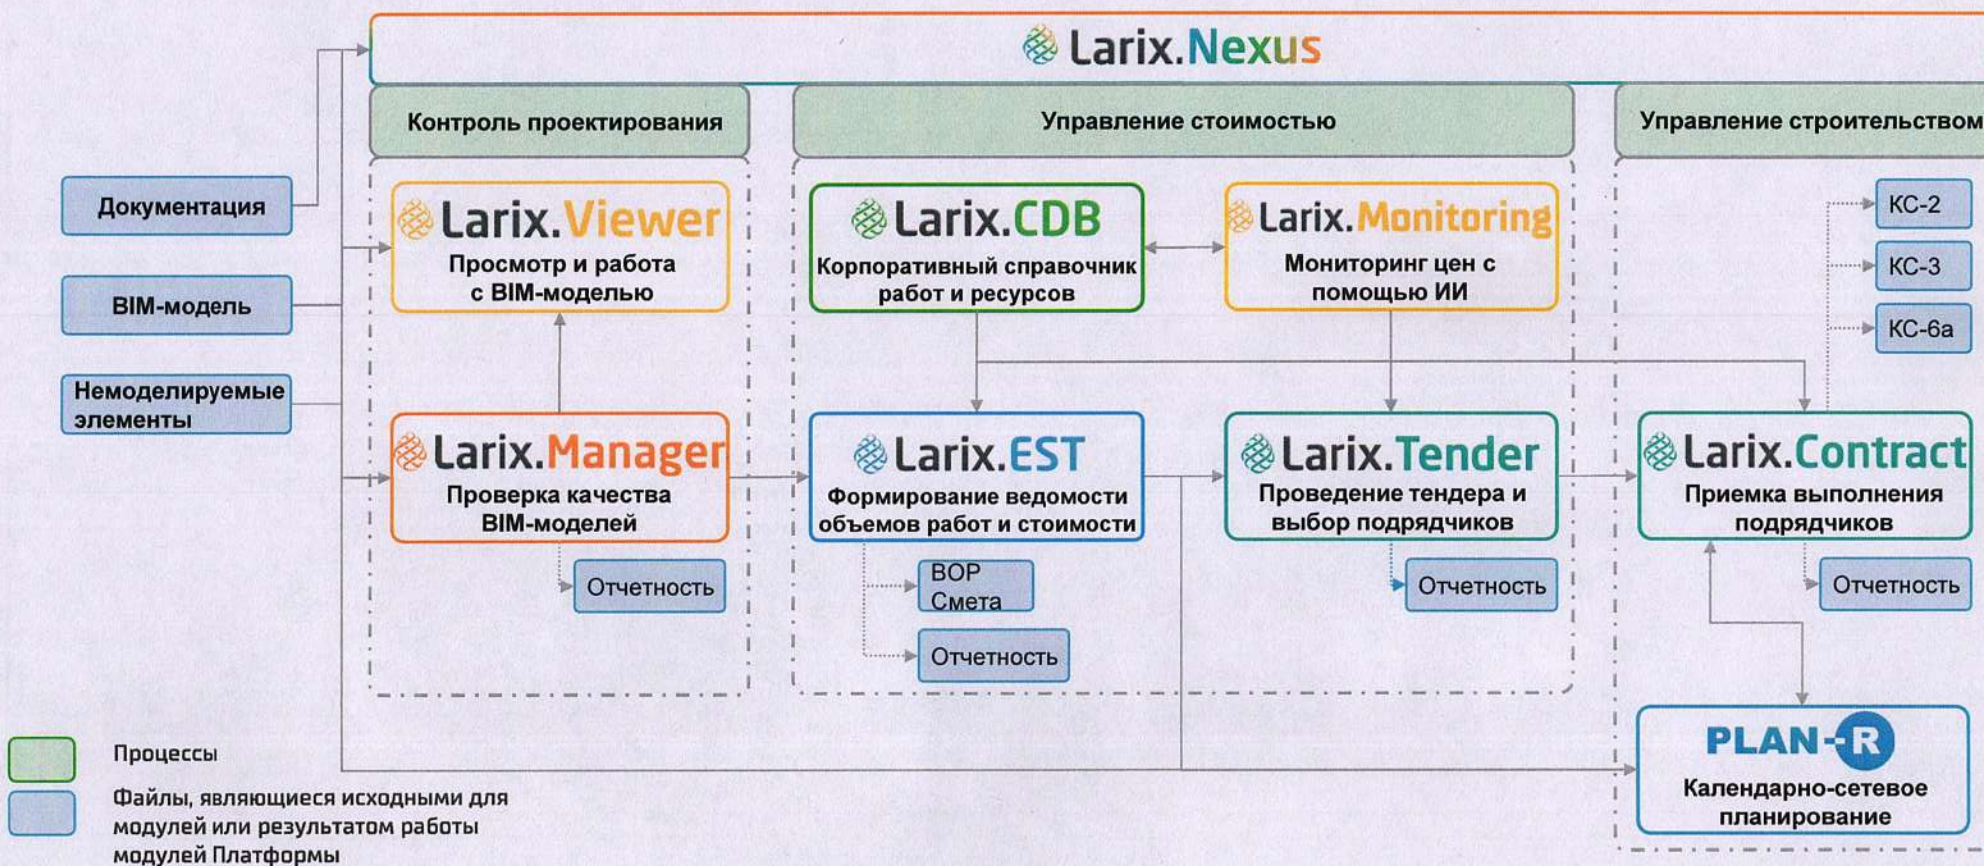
Larix.Nexus

Контроль проектирования

Управление стоимостью

Управление строительством

Документация

BIM-модель

Немоделируемые элементы

Larix.Viewer
Просмотр и работа с BIM-моделью

Larix.CDB
Корпоративный справочник работ и ресурсов

Larix.Monitoring
Мониторинг цен с помощью ИИ

КС-2

КС-3

КС-6а

Larix.Manager
Проверка качества BIM-моделей

Larix.EST
Формирование ведомости объемов работ и стоимости

Larix.Tender
Проведение тендера и выбор подрядчиков

Larix.Contract
Приемка выполнения подрядчиков

Отчетность

ВОР
Смета

Отчетность

Отчетность

Отчетность

Процессы

Файлы, являющиеся исходными для модулей или результатом работы модулей Платформы

PLAN-R
Календарно-сетевое планирование